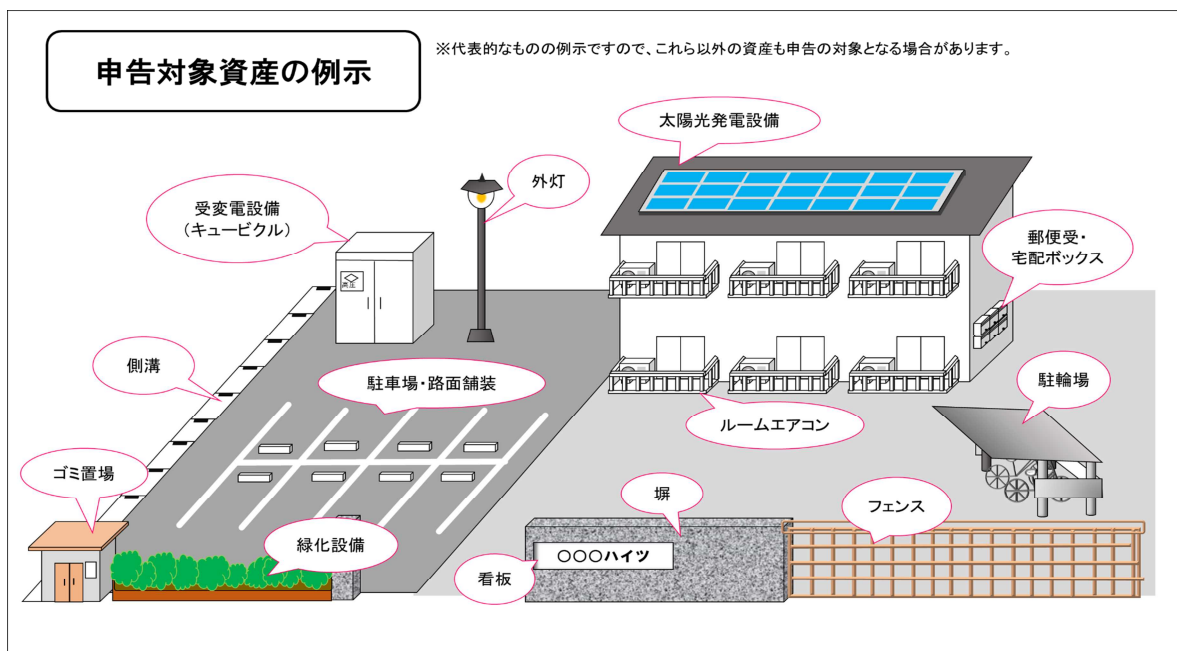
申告対象資産の例示

※代表的なものの例示ですので、これら以外の資産も申告の対象となる場合があります。

太陽光発電設備

外灯

受変電設備
（キュービクル）

高圧

郵便受・
宅配ボックス

側溝

駐車場・路面舗装

駐輪場

ルームエアコン

ゴミ置場

塀

フェンス

緑化設備

○○○ハイツ

看板